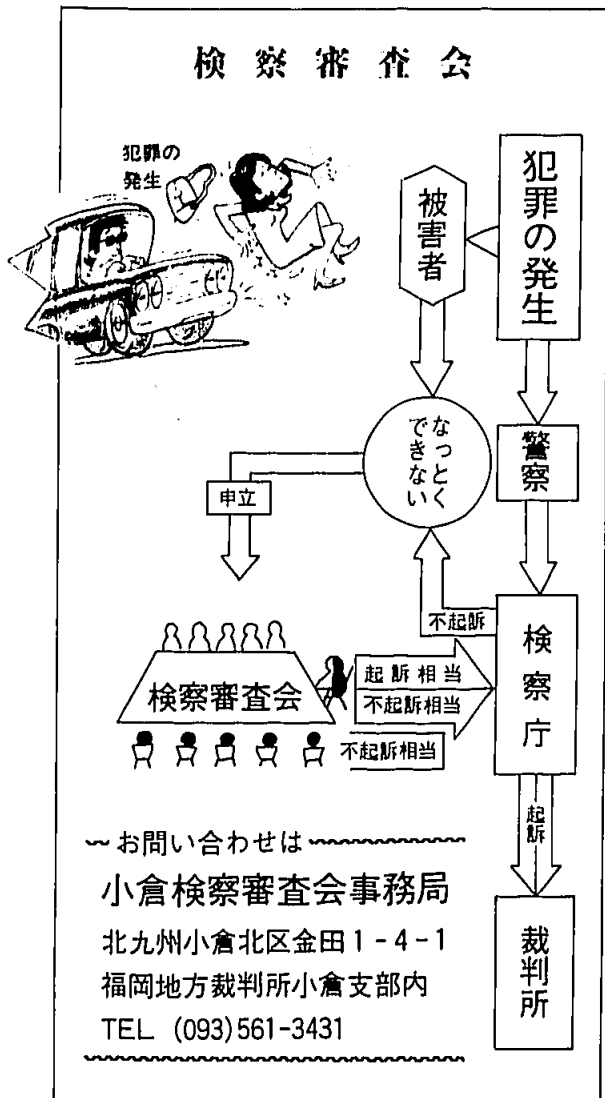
検 察 審 査 会

犯罪の発生

犯罪の発生

被害者

なっとくできない

申立

警察

不起訴

検察庁

検察審査会

起訴相当

不起訴相当

不起訴相当

起訴

裁判所

〜お問い合わせは〜

小倉検察審査会事務局

北九州小倉北区金田１-４-１

福岡地方裁判所小倉支部内

TEL (093)561-3431